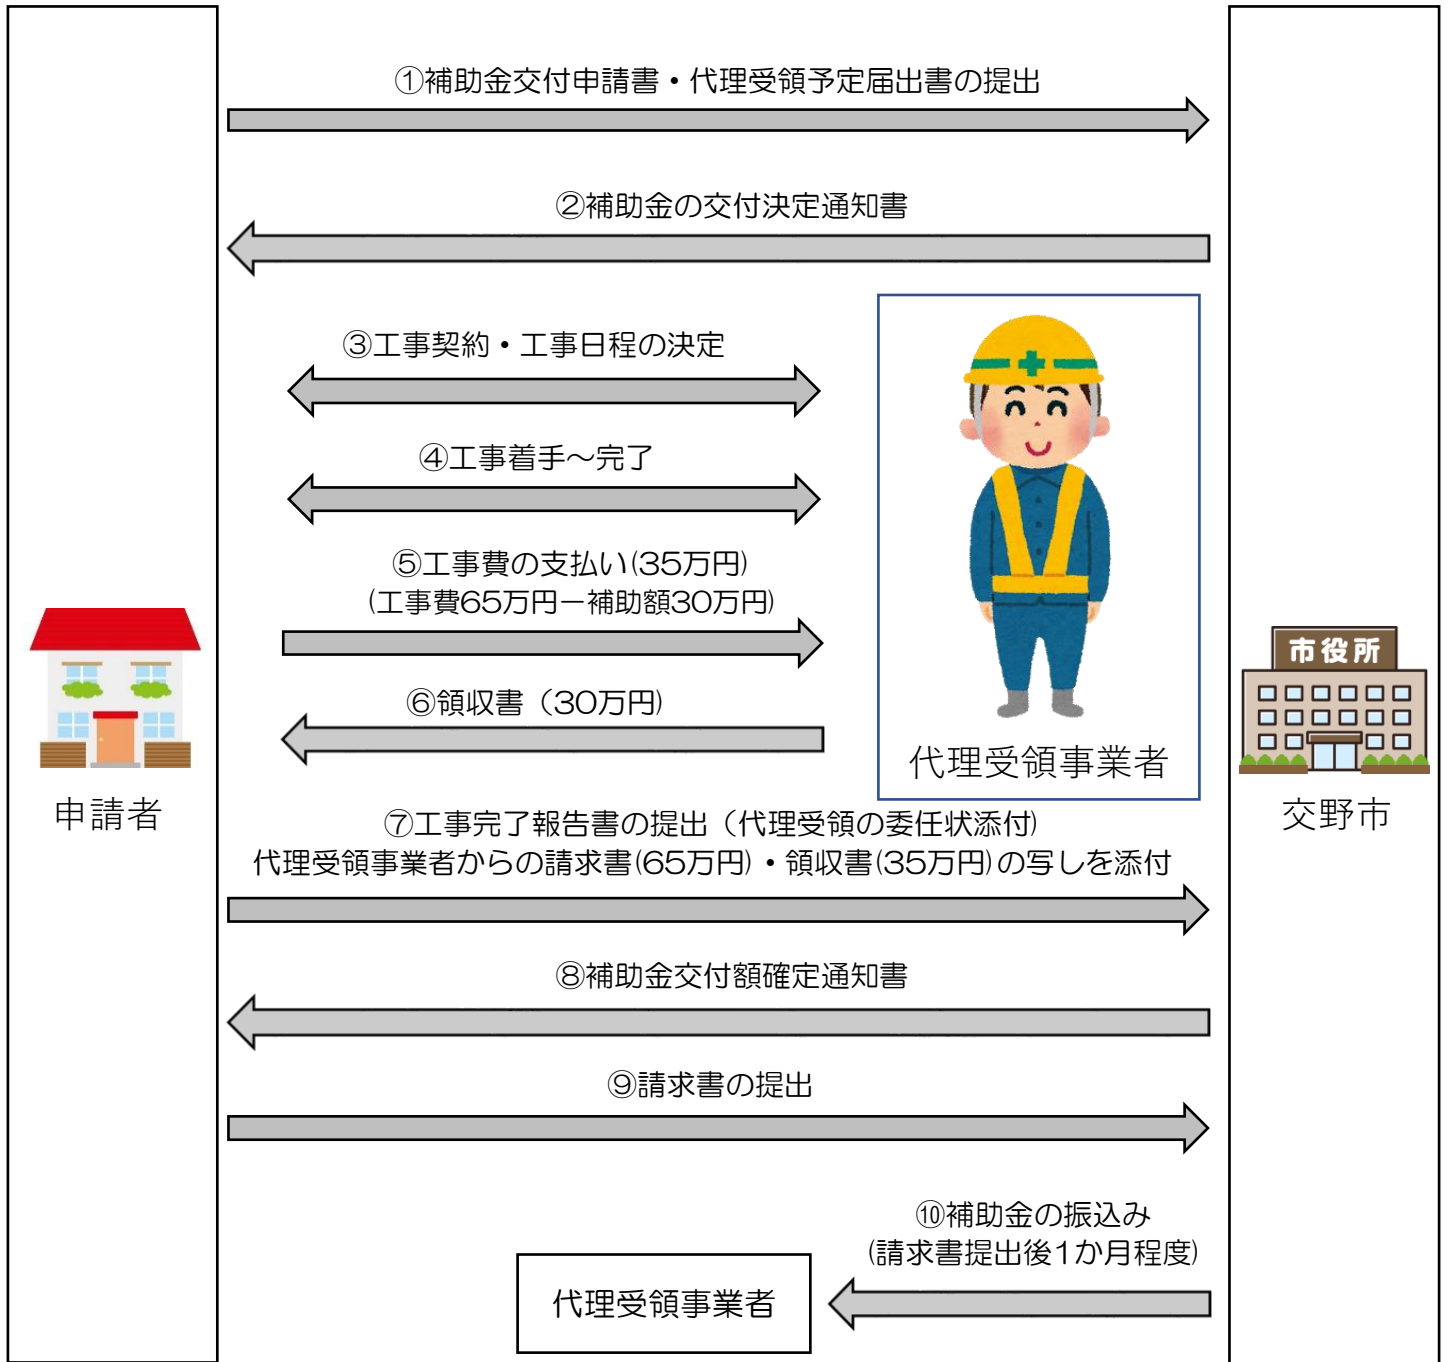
①補助金交付申請書・代理受領予定届出書の提出

②補助金の交付決定通知書

③工事契約・工事日程の決定

④工事着手～完了

⑤工事費の支払い(35万円)
(工事費65万円ー補助額30万円)

⑥領収書（30万円)

代理受領事業者

申請者

市役所

交野市

⑦工事完了報告書の提出（代理受領の委任状添付)
代理受領事業者からの請求書(65万円)・領収書(35万円)の写しを添付

⑧補助金交付額確定通知書

⑨請求書の提出

⑩補助金の振込み
(請求書提出後1か月程度)

代理受領事業者